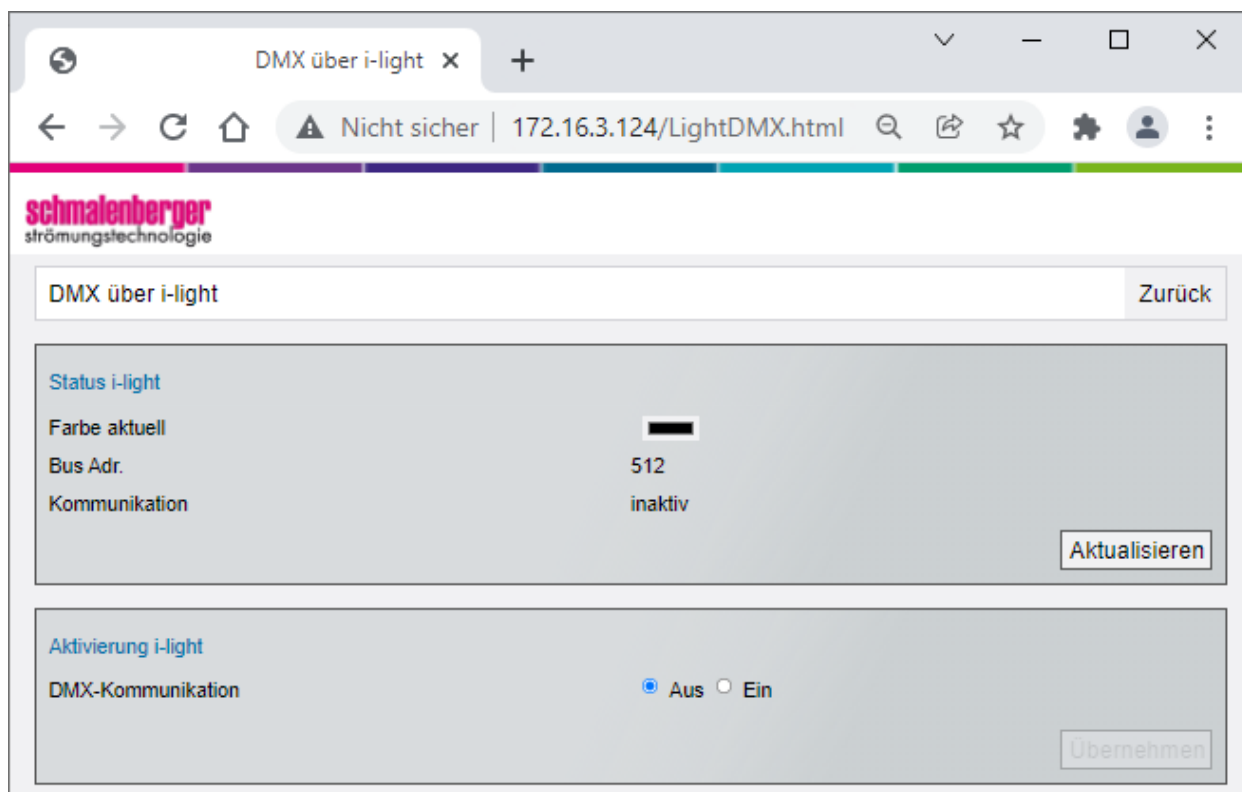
DMX über i-light ×
+

Nicht sicher | 172.16.3.124/LightDMX.html

schmalenberger
strömungstechnologie

DMX über i-light
Zurück

Status i-light

Farbe aktuell
Bus Adr. 512
Kommunikation inaktiv

Aktualisieren

Aktivierung i-light

DMX-Kommunikation Aus Ein

Übernehmen